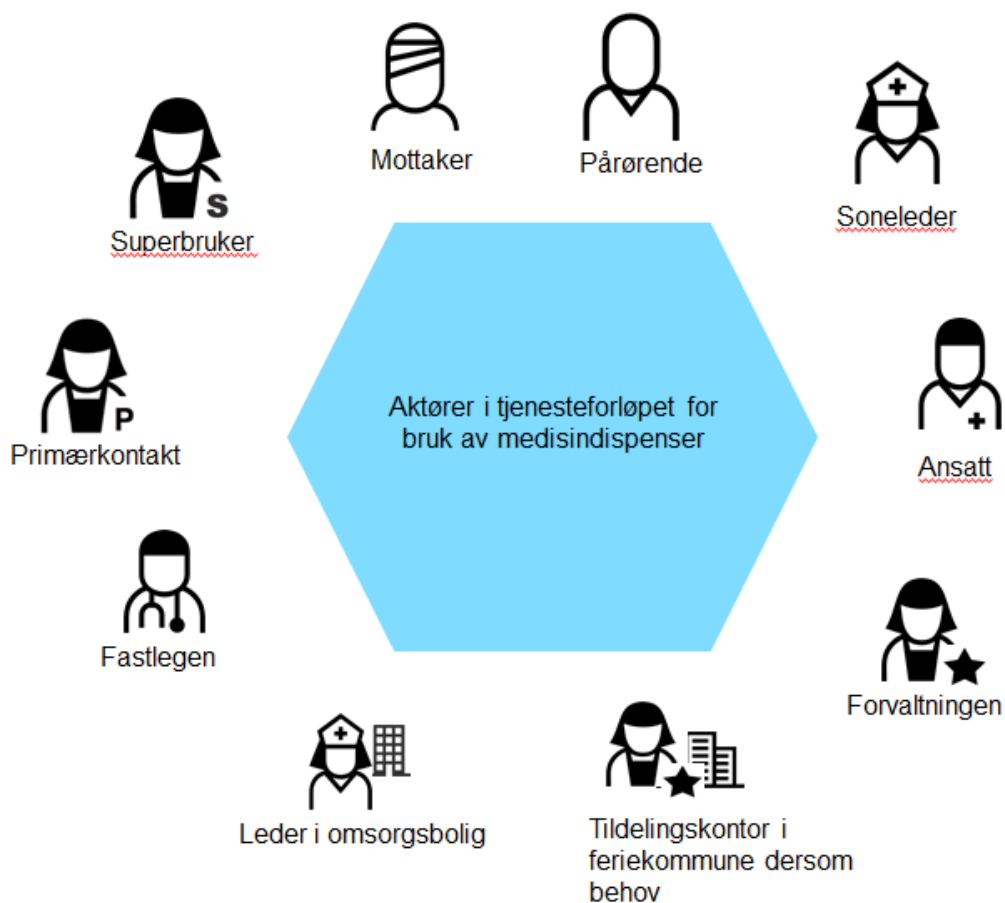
Aktører i tjenesteforløpet for bruk av medisindispenser

Mottaker

Pårørende

Soneleder

Ansatt

Forvaltningen

Tildelingskontor i feriekommune dersom behov

Leder i omsorgsbolig

Fastlegen

Primærkontakt

Superbruker